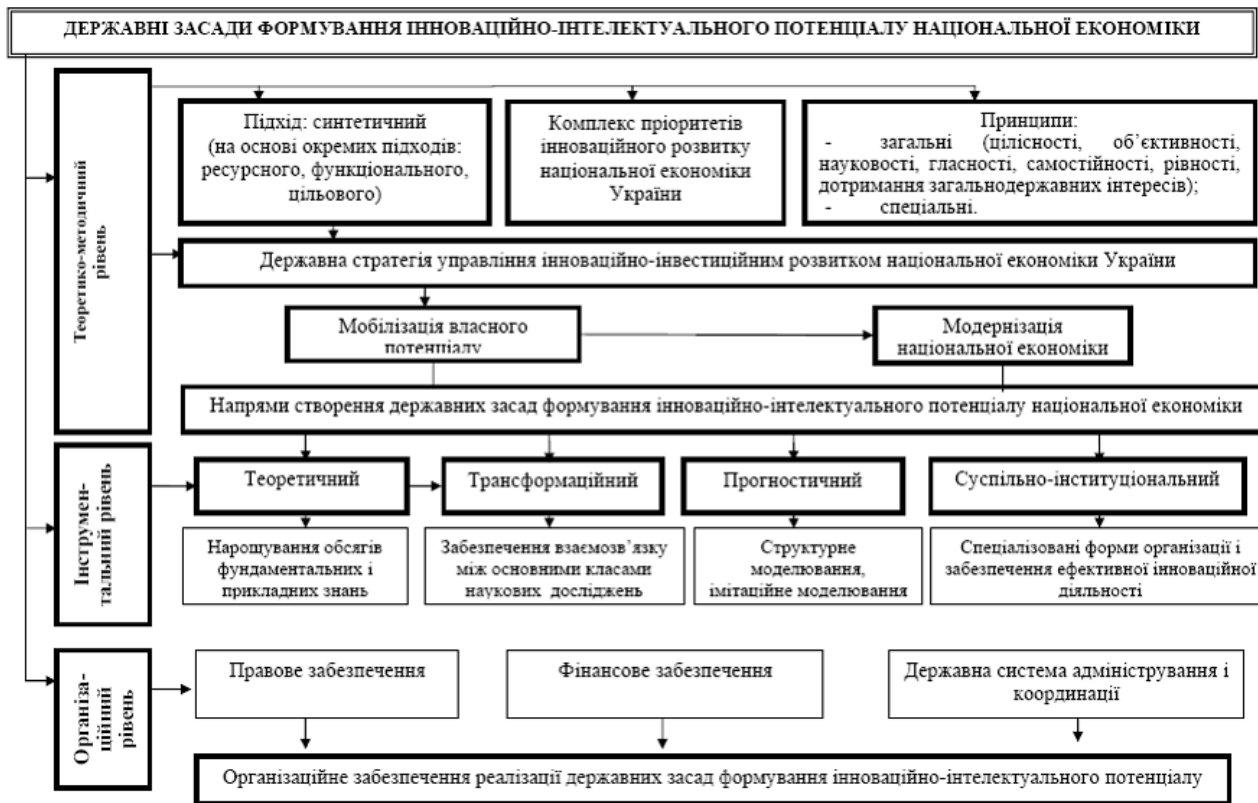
ДЕРЖАВНІ ЗАСАДИ ФОРМУВАННЯ ІННОВАЦІЙНО-ІНТЕЛЕКТУАЛЬНОГО ПОТЕНЦІАЛУ НАЦІОНАЛЬНОЇ ЕКОНОМІКИ

Теоретико-методичний рівень

Підхід: синтетичний (на основі окремих підходів: ресурсного, функціонального, цільового)

Комплекс пріоритетів інноваційного розвитку національної економіки України

Принципи:
- загальні (цілісності, об'єктивності, науковості, гласності, самостійності, рівності, дотримання загальнодержавних інтересів);
- спеціальні.

Державна стратегія управління інноваційно-інвестиційним розвитком національної економіки України

Мобілізація власного потенціалу

Модернізація національної економіки

Напрями створення державних засад формування інноваційно-інтелектуального потенціалу національної економіки

Інструментальний рівень

Теоретичний

Трансформаційний

Прогностичний

Суспільно-інституціональний

Нарощування обсягів фундаментальних і прикладних знань

Забезпечення взаємозв'язку між основними класами наукових досліджень

Структурне моделювання, імітаційне моделювання

Спеціалізовані форми організації і забезпечення ефективної інноваційної діяльності

Організаційний рівень

Правове забезпечення

Фінансове забезпечення

Державна система адміністрування і координації

Організаційне забезпечення реалізації державних засад формування інноваційно-інтелектуального потенціалу